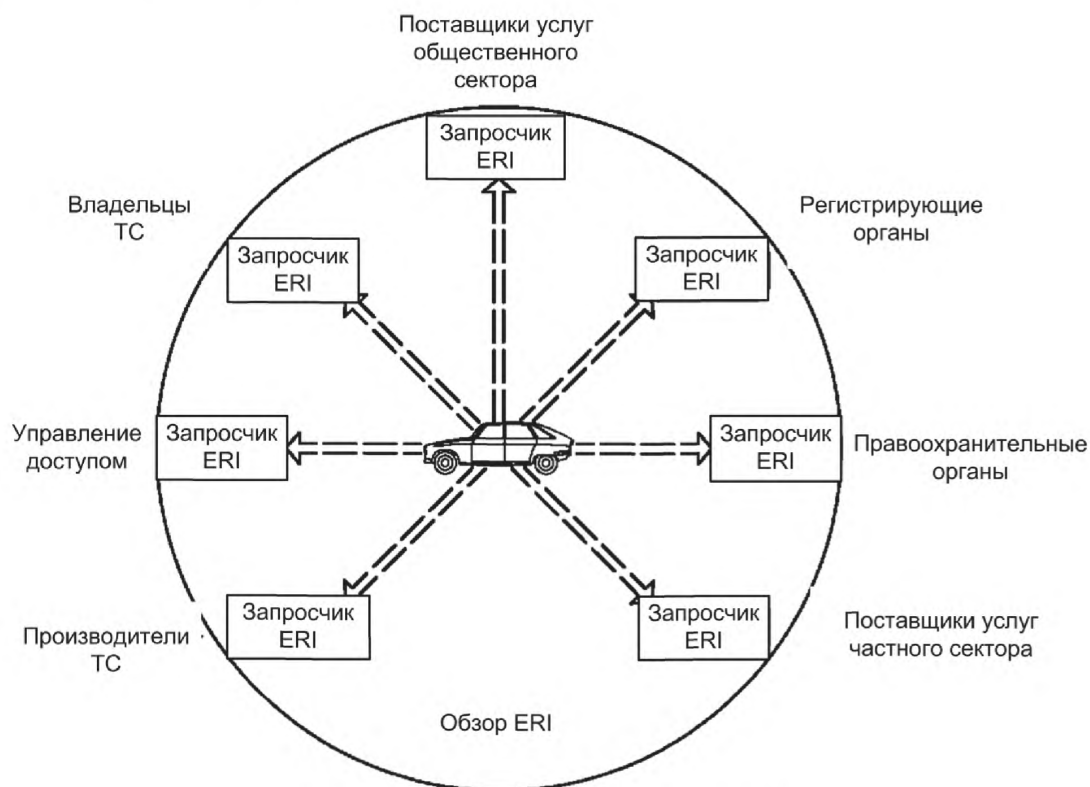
Поставщики услуг общественного сектора

Запросчик ERI

Владельцы ТС

Регистрирующие органы

Запросчик ERI

Запросчик ERI

Управление доступом

Запросчик ERI

Запросчик ERI

Правоохранительные органы

Запросчик ERI

Запросчик ERI

Производители ТС

Поставщики услуг частного сектора

Обзор ERI